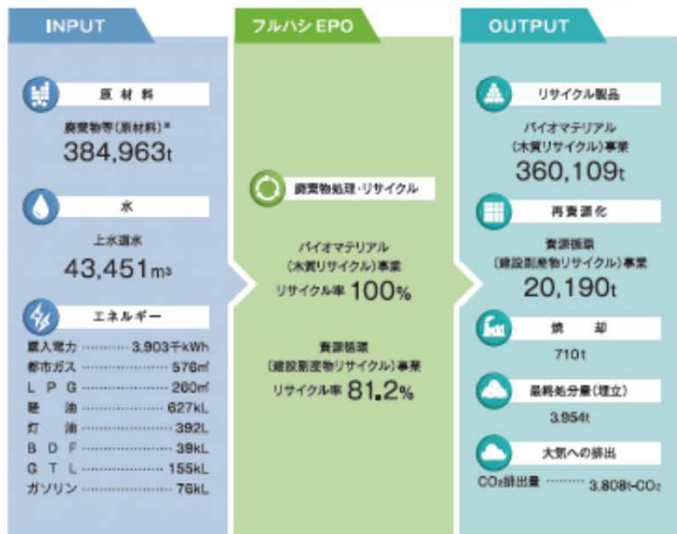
INPUT

原材料

廃棄物等(原材料)※
384,963t

水

上水道水
43,451m³

エネルギー

購入電力 3,903千kWh
都市ガス 576㎥
LPG 260㎥
軽油 627kL
灯油 392L
BDF 39kL
GTL 155kL
ガソリン 76kL

フルハシEPO

廃棄物処理・リサイクル

バイオマテリアル
(木質リサイクル)事業
リサイクル率 100%

資源循環
(建設副産物リサイクル)事業
リサイクル率 81.2%

OUTPUT

リサイクル製品

バイオマテリアル
(木質リサイクル)事業
360,109t

再資源化

資源循環
(建設副産物リサイクル)事業
20,190t

焼却

710t

最終処分量(埋立)

3,954t

大気への排出

$CO_2$排出量 3,808t-$CO_2$